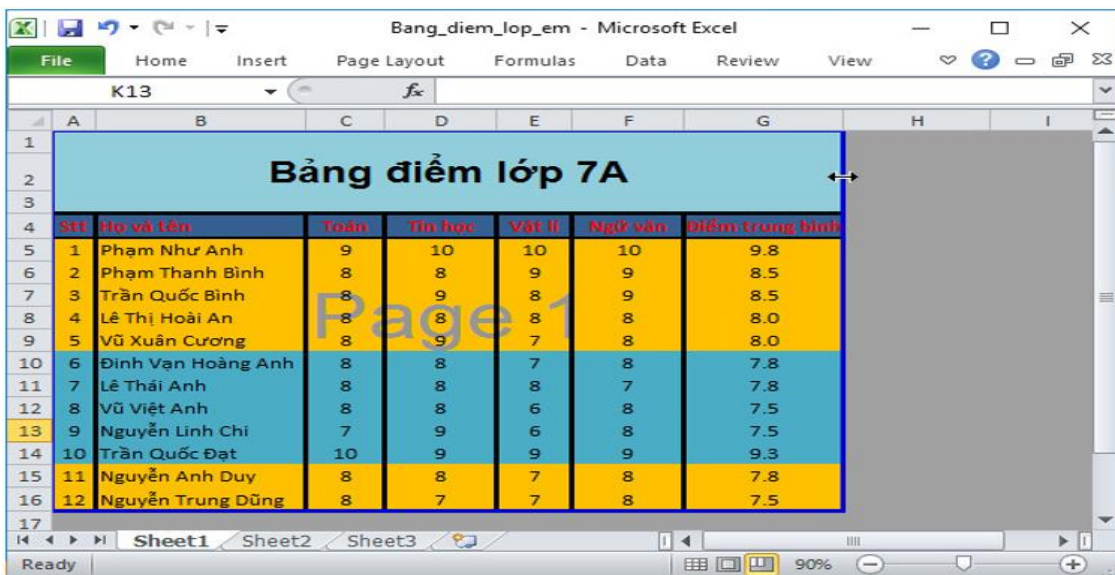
Bang_diem_lop_em - Microsoft Excel

File Home Insert Page Layout Formulas Data Review View

K13 $f_x$

| | A | B | C | D | E | F | G | H | I |
|---|---|---|---|---|---|---|---|---|---|
| 1 | | | | | | | | | |
| 2 | Bảng điểm lớp 7A | | | | | | | | |
| 3 | | | | | | | | | |
| 4 | Stt | Họ và tên | Toán | Tin học | Vật lí | Ngữ văn | Điểm trung bình | | |
| 5 | 1 | Phạm Như Anh | 9 | 10 | 10 | 10 | 9.8 | | |
| 6 | 2 | Phạm Thanh Bình | 8 | 8 | 9 | 9 | 8.5 | | |
| 7 | 3 | Trần Quốc Bình | 8 | 9 | 8 | 9 | 8.5 | | |
| 8 | 4 | Lê Thị Hoài An | 8 | 8 | 8 | 8 | 8.0 | | |
| 9 | 5 | Vũ Xuân Cương | 8 | 9 | 7 | 8 | 8.0 | | |
| 10 | 6 | Đinh Vạn Hoàng Anh | 8 | 8 | 7 | 8 | 7.8 | | |
| 11 | 7 | Lê Thái Anh | 8 | 8 | 8 | 7 | 7.8 | | |
| 12 | 8 | Vũ Việt Anh | 8 | 8 | 6 | 8 | 7.5 | | |
| 13 | 9 | Nguyễn Linh Chi | 7 | 9 | 6 | 8 | 7.5 | | |
| 14 | 10 | Trần Quốc Đạt | 10 | 9 | 9 | 9 | 9.3 | | |
| 15 | 11 | Nguyễn Anh Duy | 8 | 8 | 7 | 8 | 7.8 | | |
| 16 | 12 | Nguyễn Trung Dũng | 8 | 7 | 7 | 8 | 7.5 | | |
| 17 | | | | | | | | | |

Page 1

Sheet1 Sheet2 Sheet3

Ready 90%